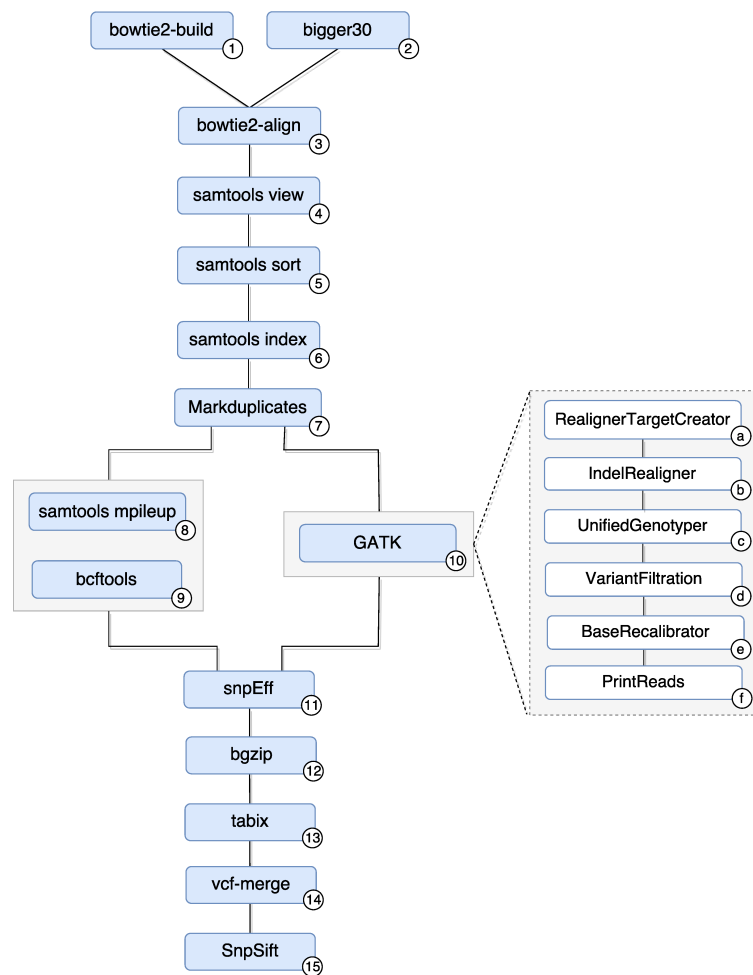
bowtie2-build 1
bigger30 2
bowtie2-align 3
samtools view 4
samtools sort 5
samtools index 6
Markduplicates 7
samtools mpileup 8
bcftools 9
GATK 10
RealignerTargetCreator a
IndelRealigner b
UnifiedGenotyper c
VariantFiltration d
BaseRecalibrator e
PrintReads f
snpEff 11
bgzip 12
tabix 13
vcf-merge 14
SnpSift 15